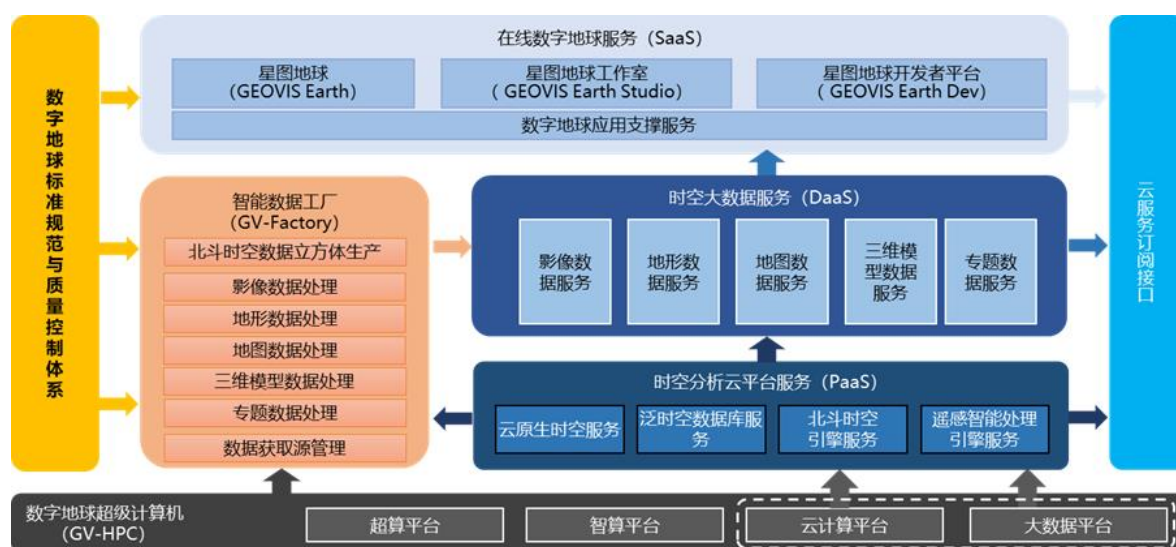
数字地球标准规范与质量控制体系

在线数字地球服务（SaaS）

星图地球
(GEOVIS Earth)

星图地球工作室
( GEOVIS Earth Studio)

星图地球开发者平台
( GEOVIS Earth Dev)

数字地球应用支撑服务

云服务订阅接口

智能数据工厂
(GV-Factory)

北斗时空数据立方体生产

影像数据处理

地形数据处理

地图数据处理

三维模型数据处理

专题数据处理

数据获取源管理

时空大数据服务（DaaS）

影像数据服务

地形数据服务

地图数据服务

三维模型数据服务

专题数据服务

时空分析云平台服务（PaaS）

云原生时空服务

泛时空数据库服务

北斗时空引擎服务

遥感智能处理引擎服务

数字地球超级计算机
(GV-HPC)

超算平台

智算平台

云计算平台

大数据平台